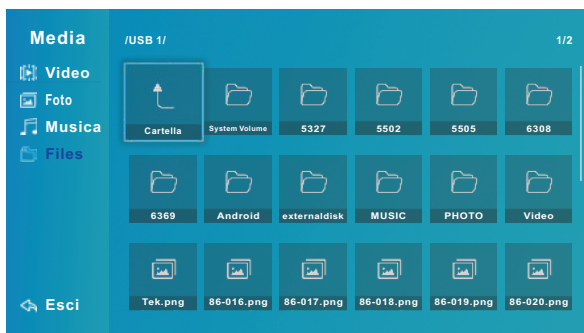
Media
Video
Foto
Musica
Files

/USB 1/
1/2

Cartella
System Volume
5327
5502
5505
6308

6369
Android
externaldisk
MUSIC
PHOTO
Video

Tek.png
86-016.png
86-017.png
86-018.png
86-019.png
86-020.png

Esci